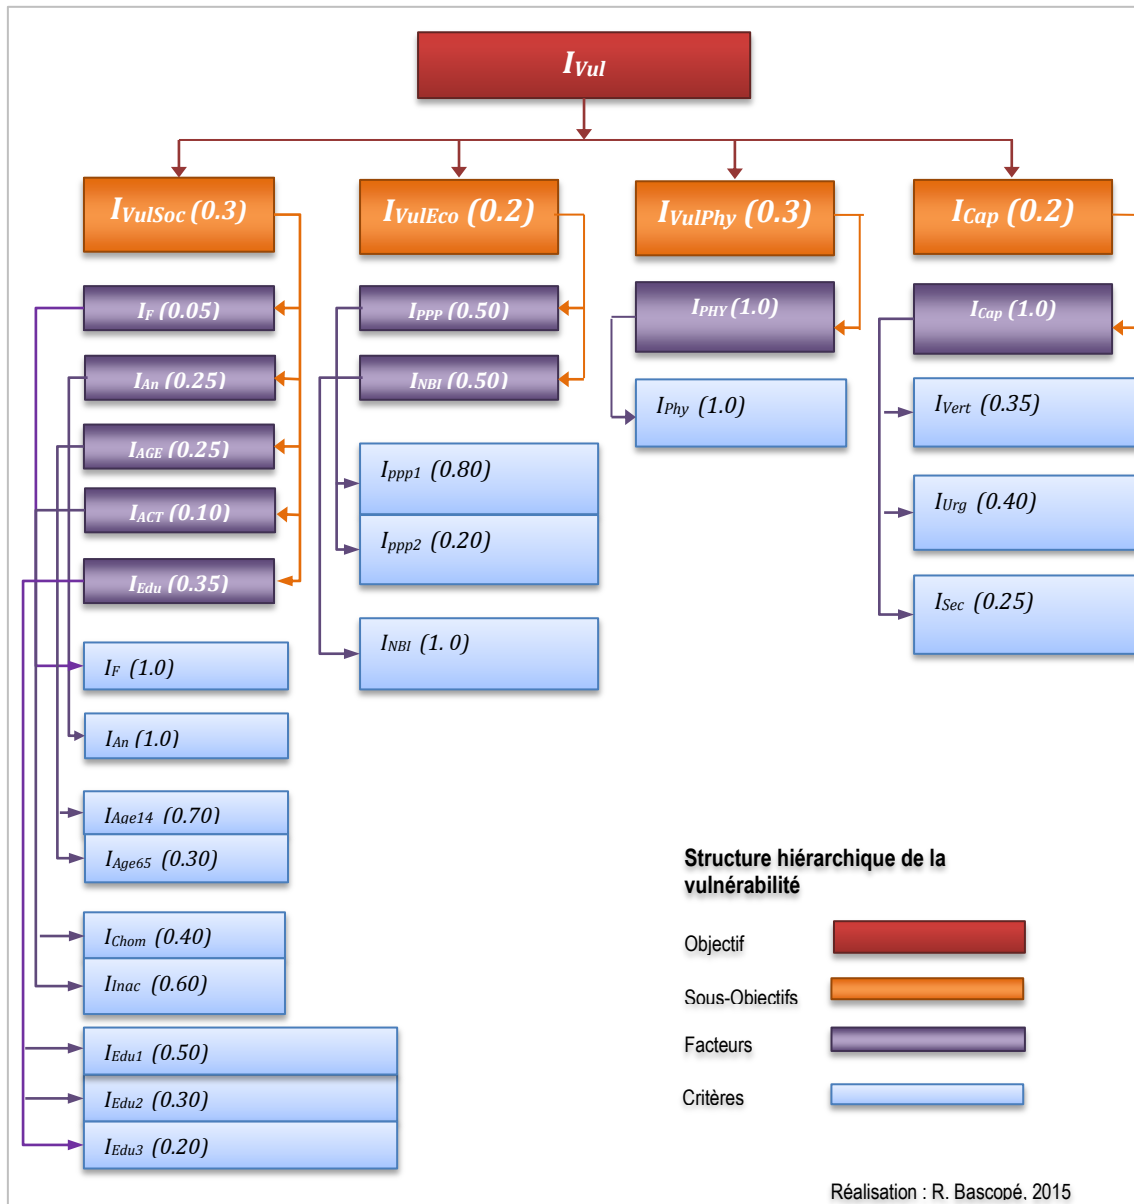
$I_{Vul}$

$I_{VulSoc}$ (0.3)

$I_F$ (0.05)

$I_{An}$ (0.25)

$I_{AGE}$ (0.25)

$I_{ACT}$ (0.10)

$I_{Edu}$ (0.35)

$I_F$ (1.0)

$I_{An}$ (1.0)

$I_{Age14}$ (0.70)

$I_{Age65}$ (0.30)

$I_{Chom}$ (0.40)

$I_{Inac}$ (0.60)

$I_{Edu1}$ (0.50)

$I_{Edu2}$ (0.30)

$I_{Edu3}$ (0.20)

$I_{VulEco}$ (0.2)

$I_{PPP}$ (0.50)

$I_{NBI}$ (0.50)

$I_{ppp1}$ (0.80)

$I_{ppp2}$ (0.20)

$I_{NBI}$ (1. 0)

$I_{VulPhy}$ (0.3)

$I_{PHY}$ (1.0)

$I_{Phy}$ (1.0)

$I_{Cap}$ (0.2)

$I_{Cap}$ (1.0)

$I_{Vert}$ (0.35)

$I_{Urg}$ (0.40)

$I_{Sec}$ (0.25)

Structure hiérarchique de la vulnérabilité

Objectif

Sous-Objectifs

Facteurs

Critères

Réalisation : R. Bascopé, 2015